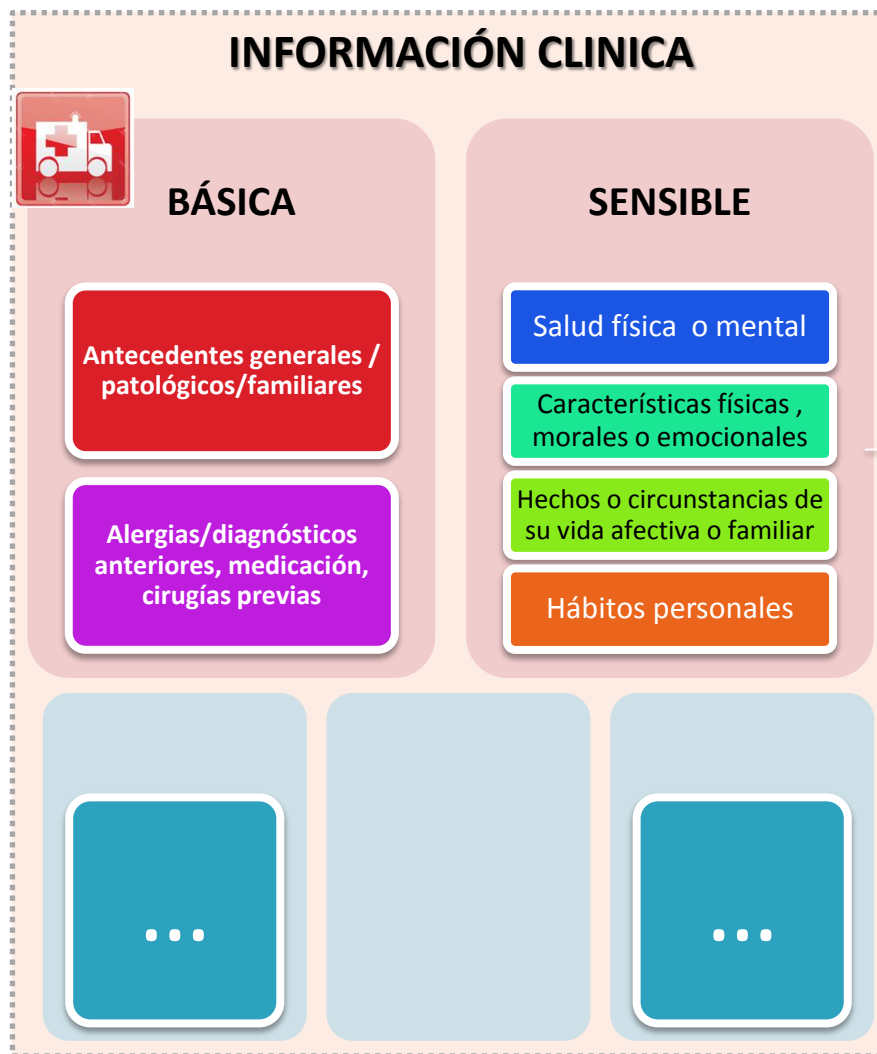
INFORMACIÓN CLINICA

BÁSICA

Antecedentes generales / patológicos/familiares

Alergias/diagnósticos anteriores, medicación, cirugías previas

SENSIBLE

Salud física o mental

Características físicas , morales o emocionales

Hechos o circunstancias de su vida afectiva o familiar

Hábitos personales

...

...